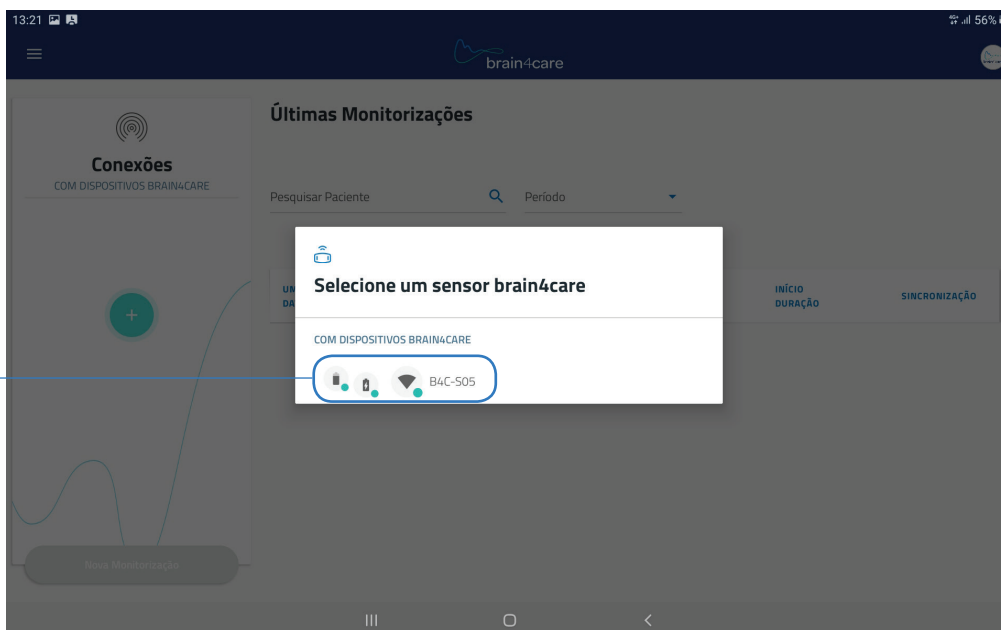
13:21

56%

brain4care

Conexões
COM DISPOSITIVOS BRAIN4CARE

Nova Monitorização

Últimas Monitorizações

Pesquisar Paciente

Período

UN
DA

INÍCIO
DURAÇÃO

SINCRONIZAÇÃO

Selecione um sensor brain4care

COM DISPOSITIVOS BRAIN4CARE

B4C-S05